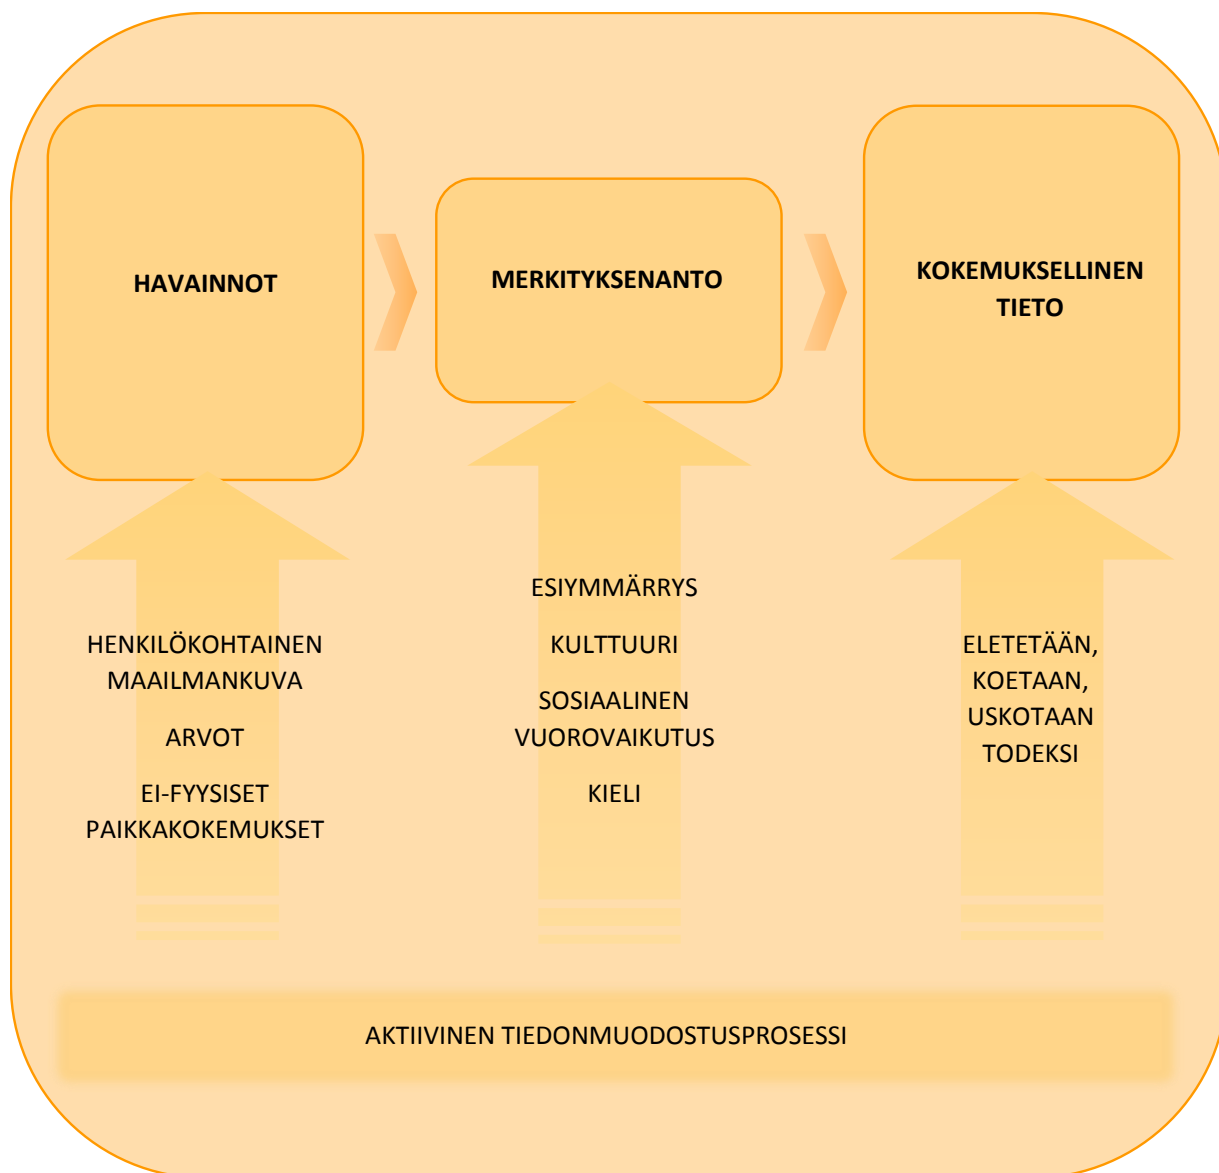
HAVAINNOT

MERKITYKSENANTO

KOKEMUKSELLINEN TIETO

HENKILÖKOHTAINEN MAAILMANKUVA

ARVOT

EI-FYYSISET PAIKKAKOKEMUKSET

ESIYMMÄRRYS

KULTTUURI

SOSIAALINEN VUOROVAIKUTUS

KIELI

ELETETÄÄN, KOETAAN, USKOTAAN TODEKSI

AKTIIVINEN TIEDONMUODOSTUSPROSESSI